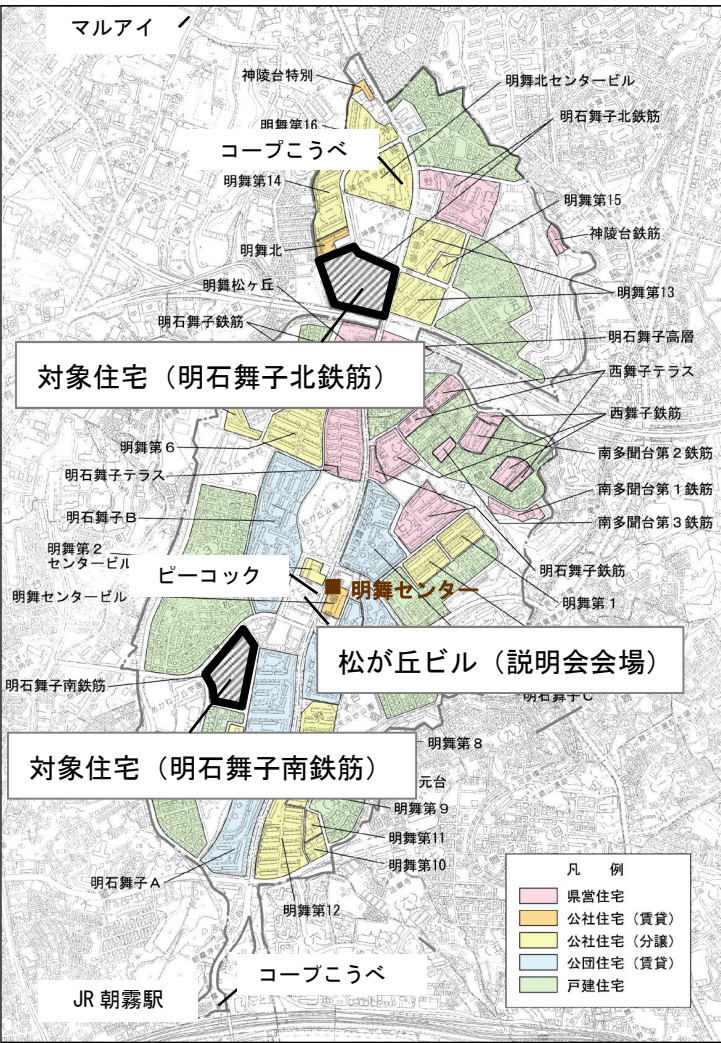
マルアイ

神陵台特別

明舞北センタービル

明舞第16

明石舞子北鉄筋

コープこうべ

明舞第14

明舞第15

神陵台鉄筋

明舞北

明舞松ヶ丘

明舞第13

明石舞子鉄筋

明石舞子高層

対象住宅（明石舞子北鉄筋）

西舞子テラス

西舞子鉄筋

明舞第６

南多聞台第２鉄筋

明石舞子テラス

南多聞台第１鉄筋

明石舞子Ｂ

南多聞台第３鉄筋

明舞第２センタービル

ピーコック

明舞センター

明石舞子鉄筋

明舞センタービル

明舞第１

松が丘ビル（説明会会場）

明石舞子南鉄筋

明石舞子Ｃ

明舞第８

対象住宅（明石舞子南鉄筋）

元台

明舞第９

明舞第11

明舞第10

明石舞子Ａ

明舞第12

凡　例
県営住宅
公社住宅（賃貸）
公社住宅（分譲）
公団住宅（賃貸）
戸建住宅

コープこうべ

JR 朝霧駅